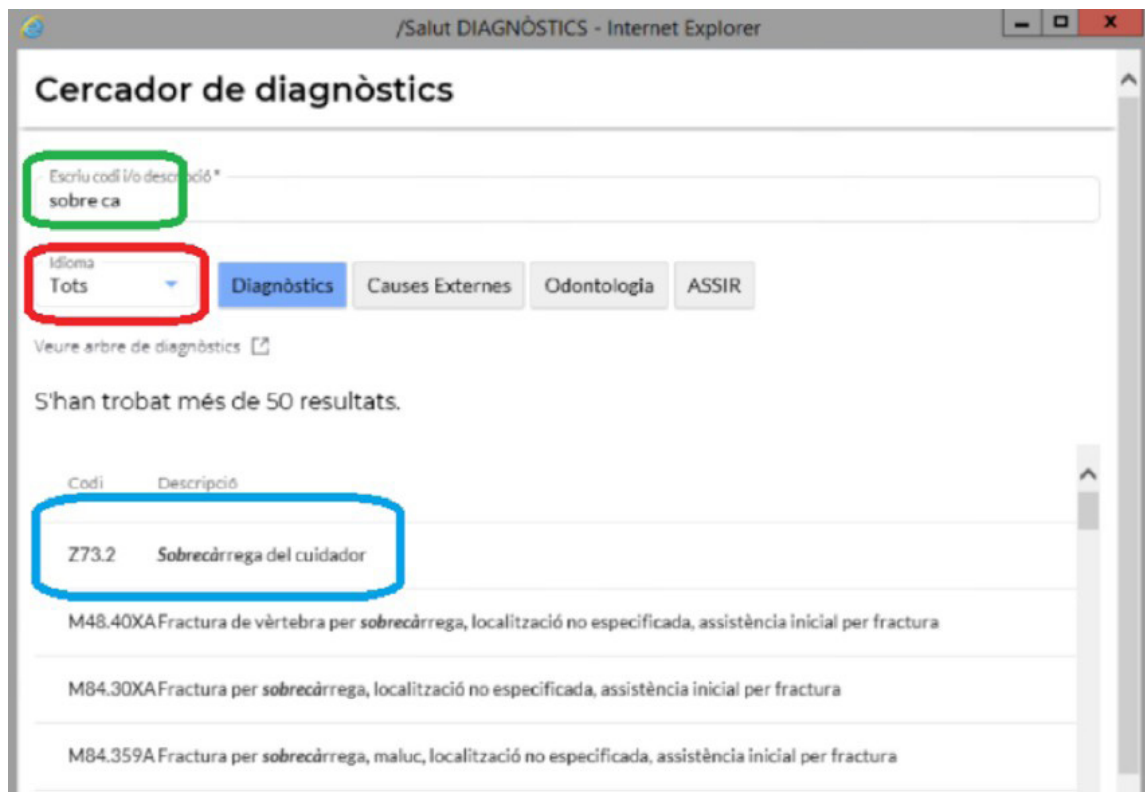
/Salut DIAGNÒSTICS - Internet Explorer

Cercador de diagnòstics

Escriu codi i/o descripció *
sobre ca

Idioma
Tots

Diagnòstics
Causes Externes
Odontologia
ASSIR

Veure arbre de diagnòstics

S'han trobat més de 50 resultats.

| Codi | Descripció |
|---|---|
| Z73.2 | Sobrecàrrega del cuidador |
| M48.40XA | Fractura de vèrtebra per sobrecàrrega, localització no especificada, assistència inicial per fractura |
| M84.30XA | Fractura per sobrecàrrega, localització no especificada, assistència inicial per fractura |
| M84.359A | Fractura per sobrecàrrega, maluc, localització no especificada, assistència inicial per fractura |